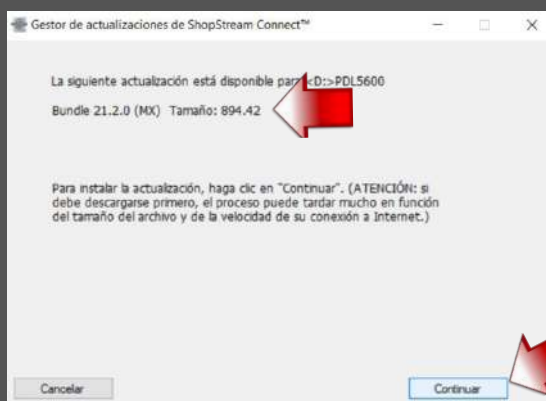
Gestor de actualizaciones de ShopStream Connect™

La siguiente actualización está disponible para <D:>PDL5600

Bundle 21.2.0 (MX) Tamaño: 894.42

Para instalar la actualización, haga clic en "Continuar". (ATENCIÓN: si debe descargarse primero, el proceso puede tardar mucho en función del tamaño del archivo y de la velocidad de su conexión a Internet.)

Cancelar

Continuar